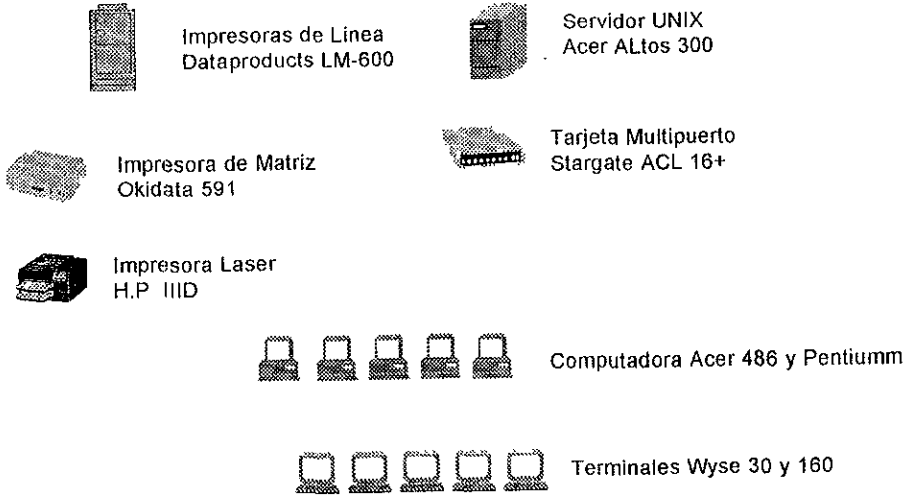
Impresoras de Linea
Dataproducts LM-600

Servidor UNIX
Acer ALtos 300

Impresora de Matriz
Okidata 591

Tarjeta Multipuerto
Stargate ACL 16+

Impresora Laser
H.P IIID

Computadora Acer 486 y Pentiumm

Terminales Wyse 30 y 160